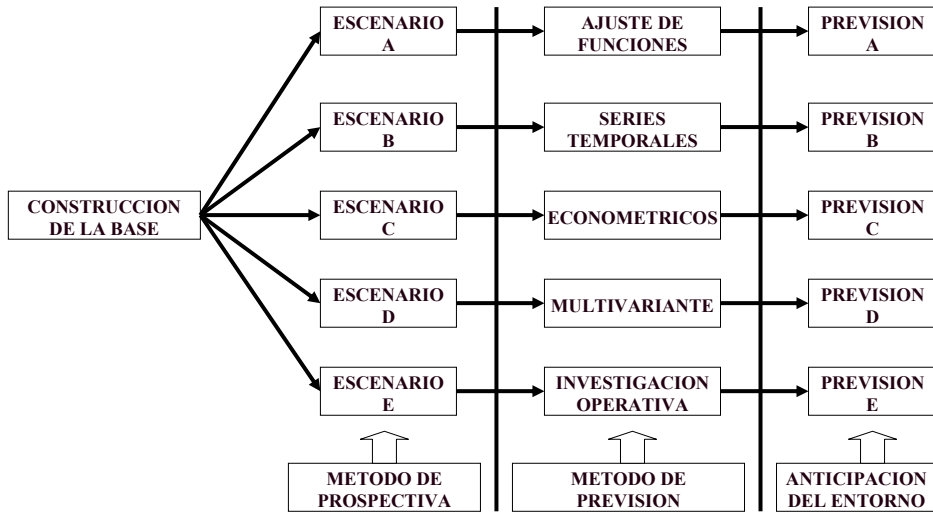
CONSTRUCCION DE LA BASE

ESCENARIO A

ESCENARIO B

ESCENARIO C

ESCENARIO D

ESCENARIO E

AJUSTE DE FUNCIONES

SERIES TEMPORALES

ECONOMETRICOS

MULTIVARIANTE

INVESTIGACION OPERATIVA

PREVISION A

PREVISION B

PREVISION C

PREVISION D

PREVISION E

METODO DE PROSPECTIVA

METODO DE PREVISION

ANTICIPACION DEL ENTORNO